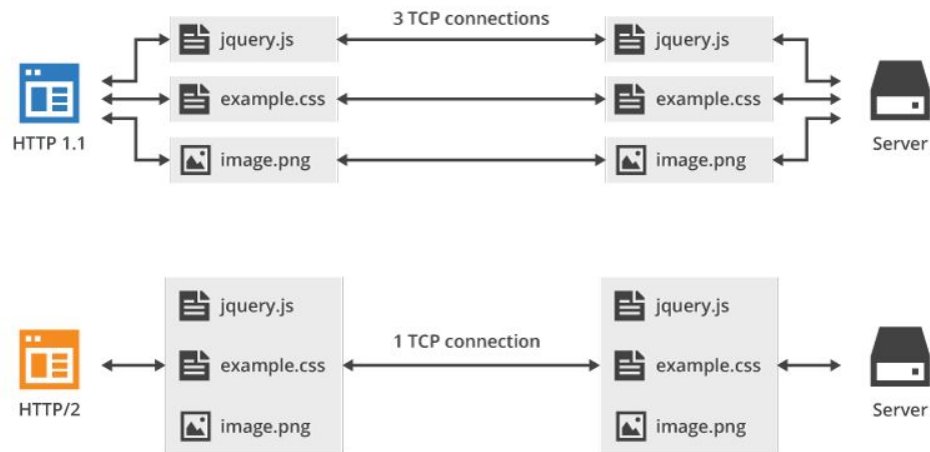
3 TCP connections

HTTP 1.1

jquery.js

example.css

image.png

jquery.js

example.css

image.png

Server

HTTP/2

jquery.js

example.css

image.png

1 TCP connection

jquery.js

example.css

image.png

Server